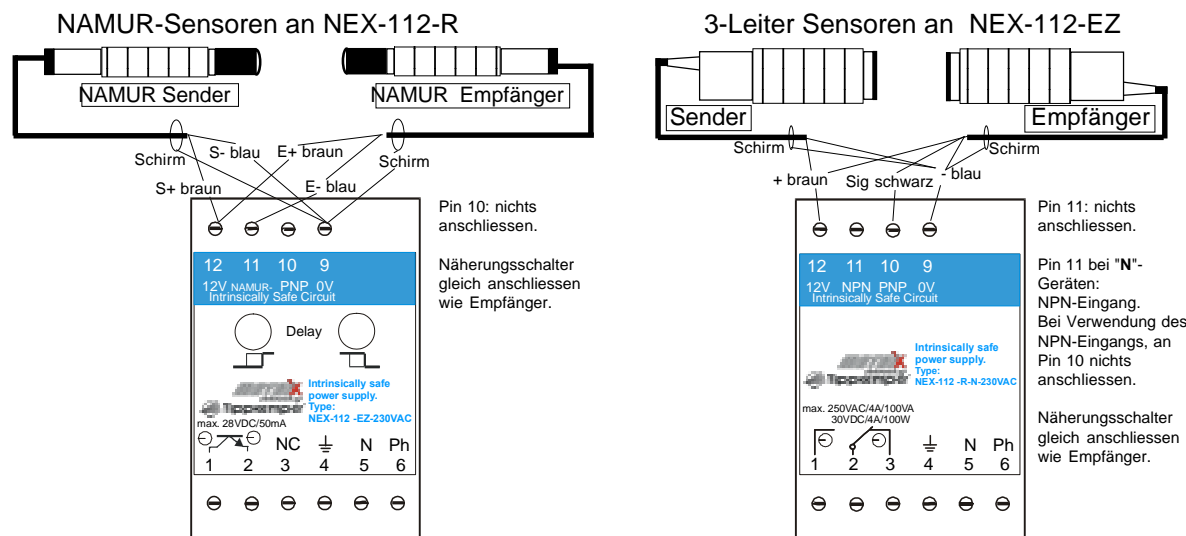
NAMUR-Sensoren an NEX-112-R

NAMUR Sender

NAMUR Empfänger

Schirm

S- blau

E+ braun

Schirm

S+ braun

E- blau

Pin 10: nichts anschliessen.

Näherungsschalter gleich anschliessen wie Empfänger.

12 11 10 9
12V NAMUR- PNP 0V
Intrinsically Safe Circuit

Delay

Intrinsically safe power supply.
Type:
NEX-112 -EZ-230VAC

max. 28VDC/50mA

NC

N Ph

1 2 3 4 5 6

3-Leiter Sensoren an NEX-112-EZ

Sender

Empfänger

Schirm

Schirm

+ braun

Sig schwarz

- blau

Pin 11: nichts anschliessen.

Pin 11 bei "**N**"-Geräten: NPN-Eingang. Bei Verwendung des NPN-Eingangs, an Pin 10 nichts anschliessen.

Näherungsschalter gleich anschliessen wie Empfänger.

12 11 10 9
12V NPN PNP 0V
Intrinsically Safe Circuit

Intrinsically safe power supply.
Type:
NEX-112 -R-N-230VAC

max. 250VAC/4A/100VA
30VDC/4A/100W

N Ph

1 2 3 4 5 6